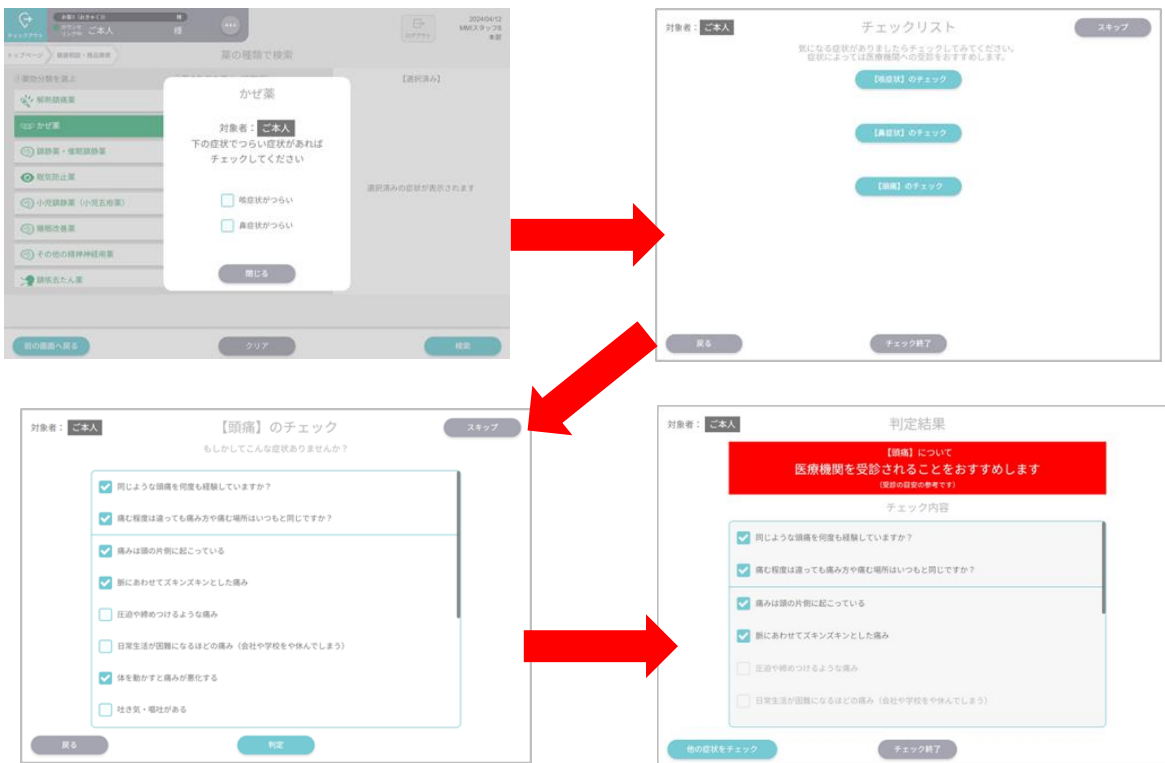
チェックアウト
お客1（おきゃくＩ）
カウンセリングから
ご本人
様
ログアウト
2024/04/12
MMIスタッフ8
本部

トップページ
健康相談・商品検索
薬の種類で検索

薬効分類を選ぶ
解熱鎮痛薬
かぜ薬
鎮静薬・催眠鎮静薬
眼乾防止薬
小児鎮静薬（小児五疳薬）
睡眠改善薬
その他の精神神経用薬
鎮咳去たん薬

【選択済み】
選択済みの症状が表示されます

かぜ薬
対象者：ご本人
下の症状でつらい症状があれば
チェックしてください
喉症状がつらい
鼻症状がつらい
閉じる

前の画面へ戻る
クリア
検索

対象者：ご本人
チェックリスト
スキップ
気になる症状がありましたらチェックしてみてください。
症状によっては医療機関への受診をおすすめします。
【喉症状】のチェック
【鼻症状】のチェック
【頭痛】のチェック
戻る
チェック終了

対象者：ご本人
【頭痛】のチェック
スキップ
もしかしてこんな症状ありませんか？
同じような頭痛を何度も経験していますか？
痛む程度は違っても痛み方や痛む場所はいつもと同じですか？
痛みは頭の片側に起こっている
脈にあわせてズキンズキンとした痛み
圧迫や締めつけるような痛み
日常生活が困難になるほどの痛み（会社や学校をや休んでしまう）
体を動かすと痛みが悪化する
吐き気・嘔吐がある
戻る
判定

対象者：ご本人
判定結果
【頭痛】について
医療機関を受診されることをおすすめします
（受診の目安の参考です）
チェック内容
同じような頭痛を何度も経験していますか？
痛む程度は違っても痛み方や痛む場所はいつもと同じですか？
痛みは頭の片側に起こっている
脈にあわせてズキンズキンとした痛み
圧迫や締めつけるような痛み
日常生活が困難になるほどの痛み（会社や学校をや休んでしまう）
他の症状をチェック
チェック終了